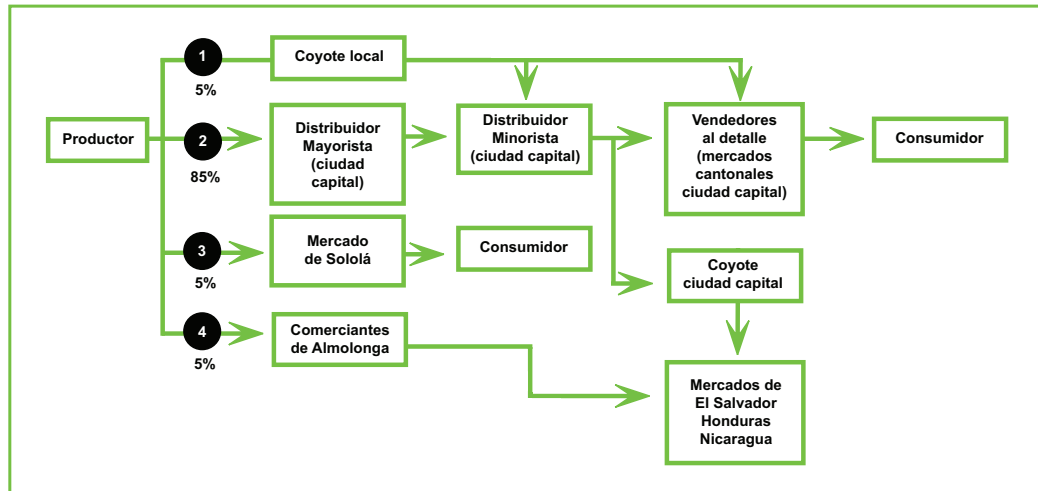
Productor

1
5%
Coyote local

2
85%
Distribuidor Mayorista (ciudad capital)

Distribuidor Minorista (ciudad capital)

Vendedores al detalle (mercados cantonales ciudad capital)

Consumidor

3
5%
Mercado de Sololá

Consumidor

Coyote ciudad capital

4
5%
Comerciantes de Almolonga

Mercados de El Salvador Honduras Nicaragua